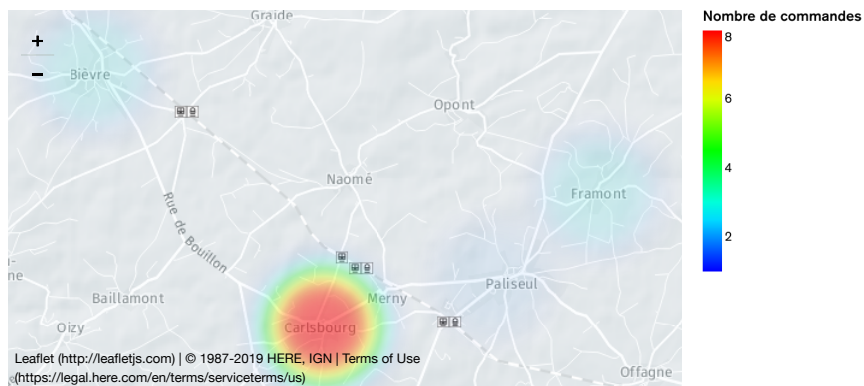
Graide
+
−
Bièvre
Opont
Naomé
Framont
Rue de Bouillon
Baillamont
Merny
Paliseul
Oizy
Carlsbourg
Offagne
Leaflet (http://leafletjs.com) | © 1987-2019 HERE, IGN | Terms of Use (https://legal.here.com/en/terms/serviceterms/us)

Nombre de commandes
8
6
4
2